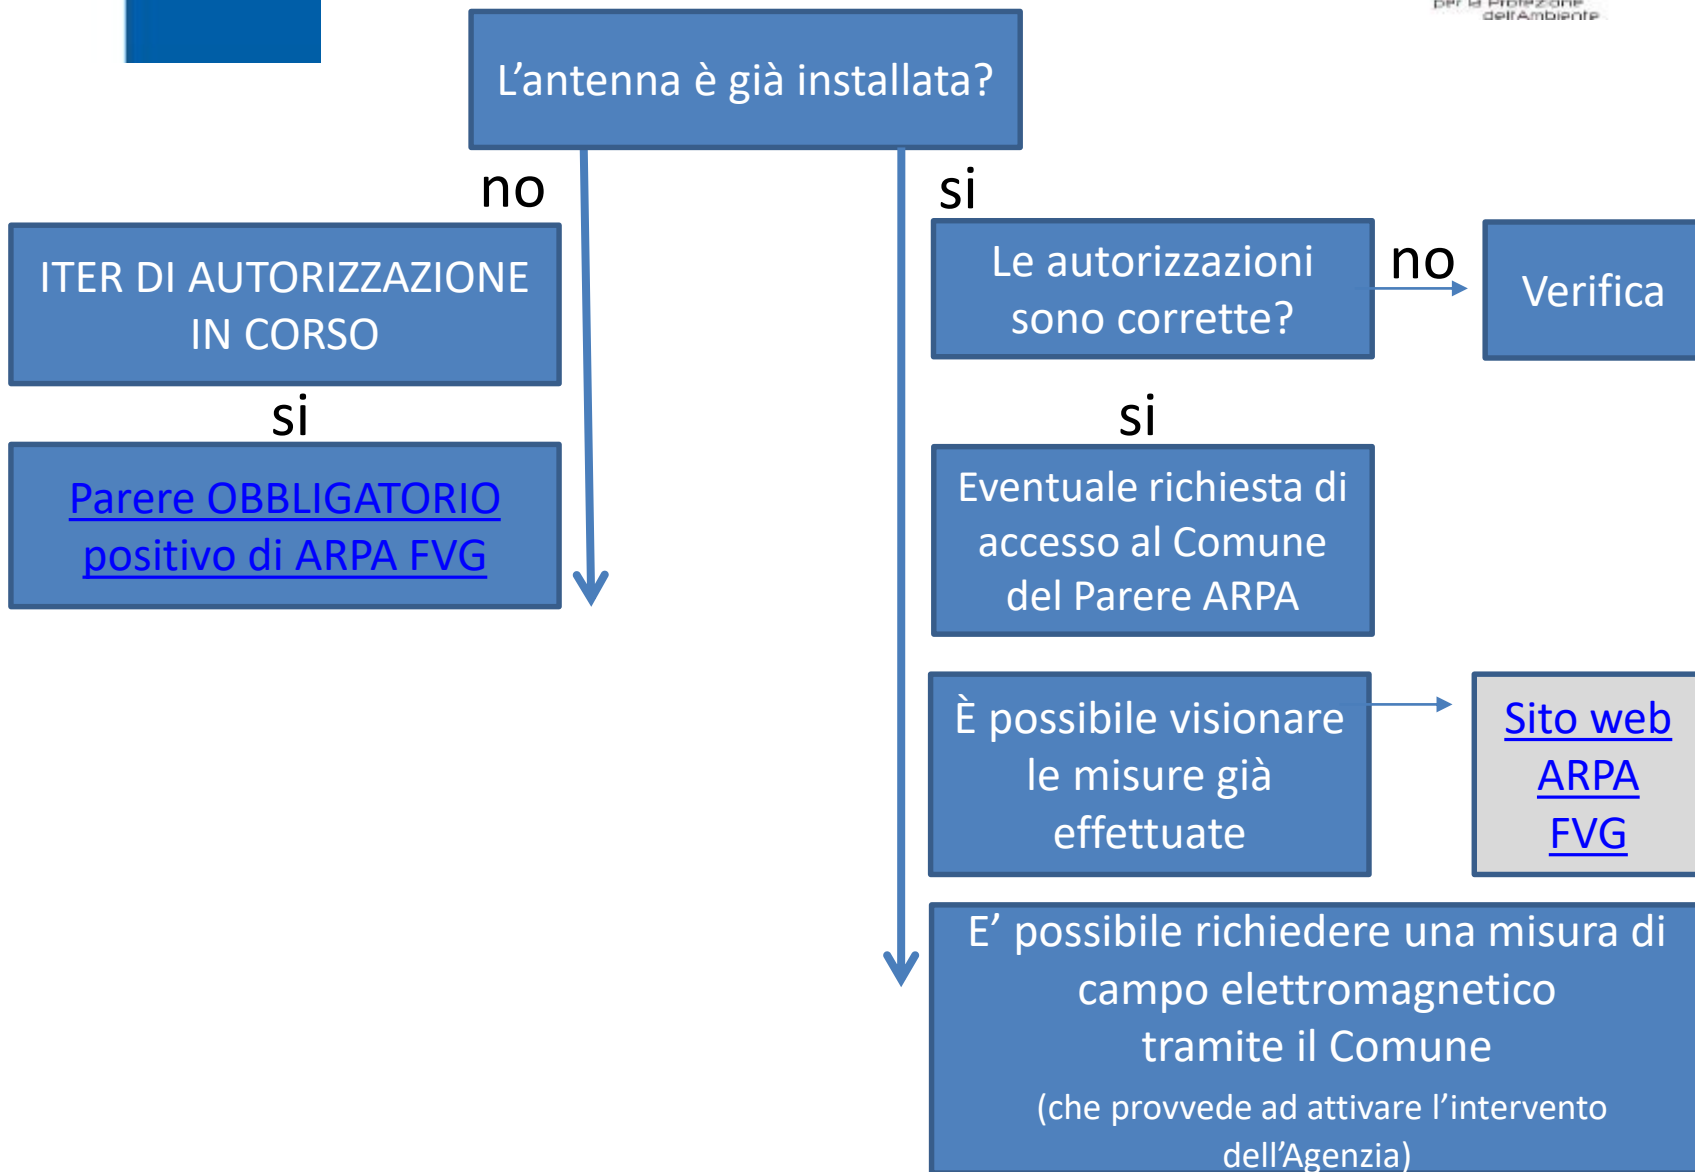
per la Protezione dell'Ambiente

L’antenna è già installata?

no

si

ITER DI AUTORIZZAZIONE IN CORSO

si

Parere OBBLIGATORIO positivo di ARPA FVG

Le autorizzazioni sono corrette?

no

Verifica

si

Eventuale richiesta di accesso al Comune del Parere ARPA

È possibile visionare le misure già effettuate

Sito web ARPA FVG

E’ possibile richiedere una misura di campo elettromagnetico tramite il Comune

(che provvede ad attivare l’intervento dell’Agenzia)